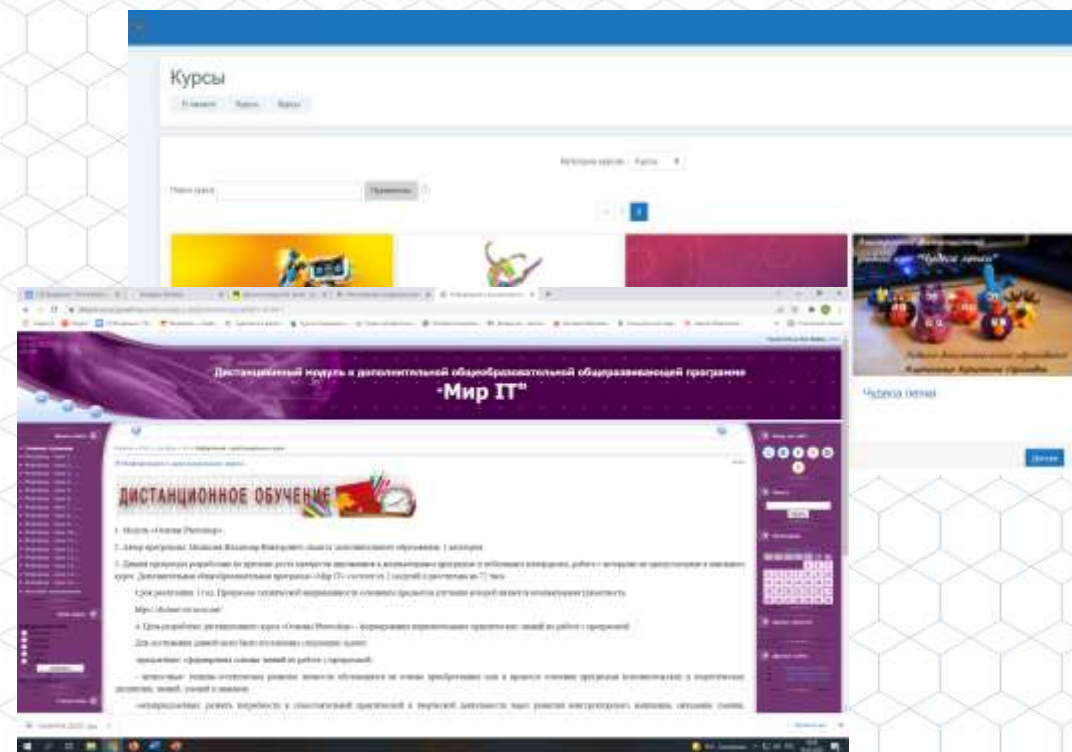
Курсы

Применить

Чудеса лепки

Дистанционный модуль к дополнительной общеобразовательной общеразвивающей программе

"Мир IT"

ДИСТАНЦИОННОЕ ОБУЧЕНИЕ

1. Модуль «Основы Photoshop»

2. Автор программы: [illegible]

3. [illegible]

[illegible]

https://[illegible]

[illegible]

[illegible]

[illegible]

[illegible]